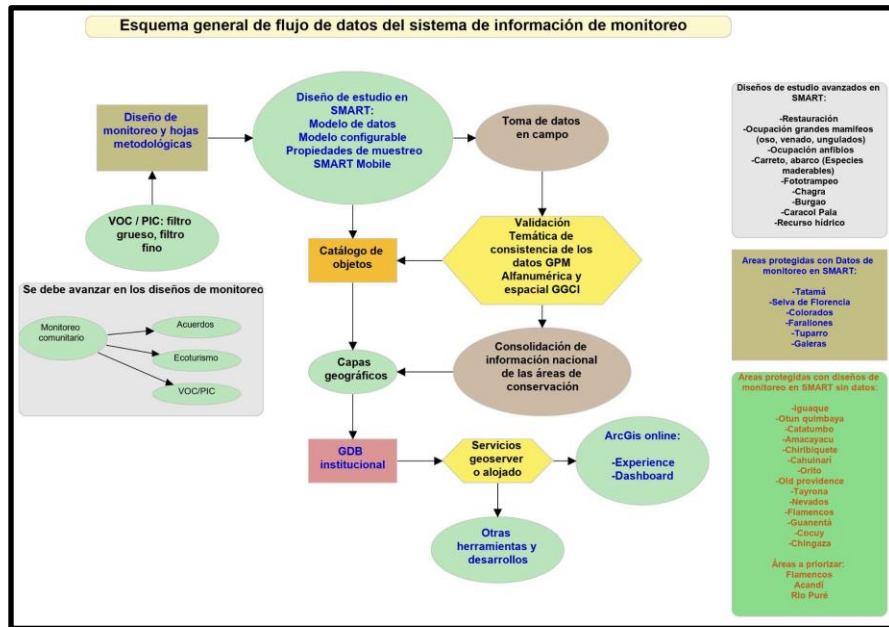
Esquema general de flujo de datos del sistema de información de monitoreo

Diseño de monitoreo y hojas metodológicas

Diseño de estudio en SMART:
Modelo de datos
Modelo configurable
Propiedades de muestreo
SMART Mobile

Toma de datos en campo

VOC / PIC: filtro grueso, filtro fino

Catálogo de objetos

Validación Temática de consistencia de los datos GPM Alfanumérica y espacial GGCI

Se debe avanzar en los diseños de monitoreo

Monitoreo comunitario

Acuerdos

Ecoturismo

VOC/PIC

Capas geográficos

Consolidación de información nacional de las áreas de conservación

GDB institucional

Servicios geoserver o alojado

ArcGis online:
-Experience
-Dashboard

Otras herramientas y desarrollos

Diseños de estudio avanzados en SMART:
-Restauración
-Ocupación grandes mamífeos (oso, venado, ungulados)
-Ocupación anfibios
-Carreto, abarco (Especies maderables)
-Fototrampeo
-Chagra
-Burgao
-Caracol Pala
-Recurso hídrico

Areas protegidas con Datos de monitoreo en SMART:
-Tatamá
-Selva de Florencia
-Colorados
-Farallones
-Tuparro
-Galeras

Areas protegidas con diseños de monitoreo en SMART sin datos:
-Iguaque
-Otun quimbaya
-Catatumbo
-Amacayacu
-Chiribiquete
-Cahuinari
-Orito
-Old providence
-Tayrona
-Nevados
-Flamencos
-Guanentá
-Cocuy
-Chingaza

Áreas a priorizar:
Flamencos
Acandí
Río Puré